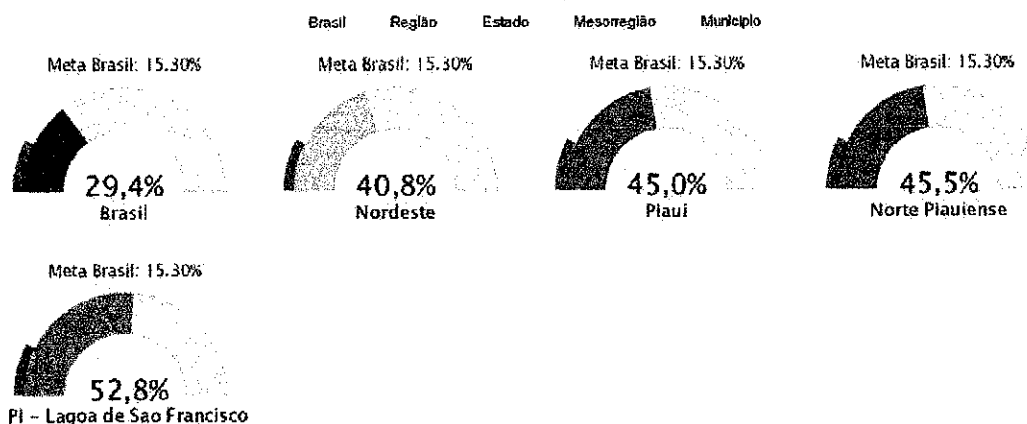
Brasil Região Estado Mesorregião Município

Meta Brasil: 15.30%

29,4%
Brasil

Meta Brasil: 15.30%

40,8%
Nordeste

Meta Brasil: 15.30%

45,0%
Piauí

Meta Brasil: 15.30%

45,5%
Norte Piauiense

Meta Brasil: 15.30%

52,8%
PI - Lagoa de Sao Francisco